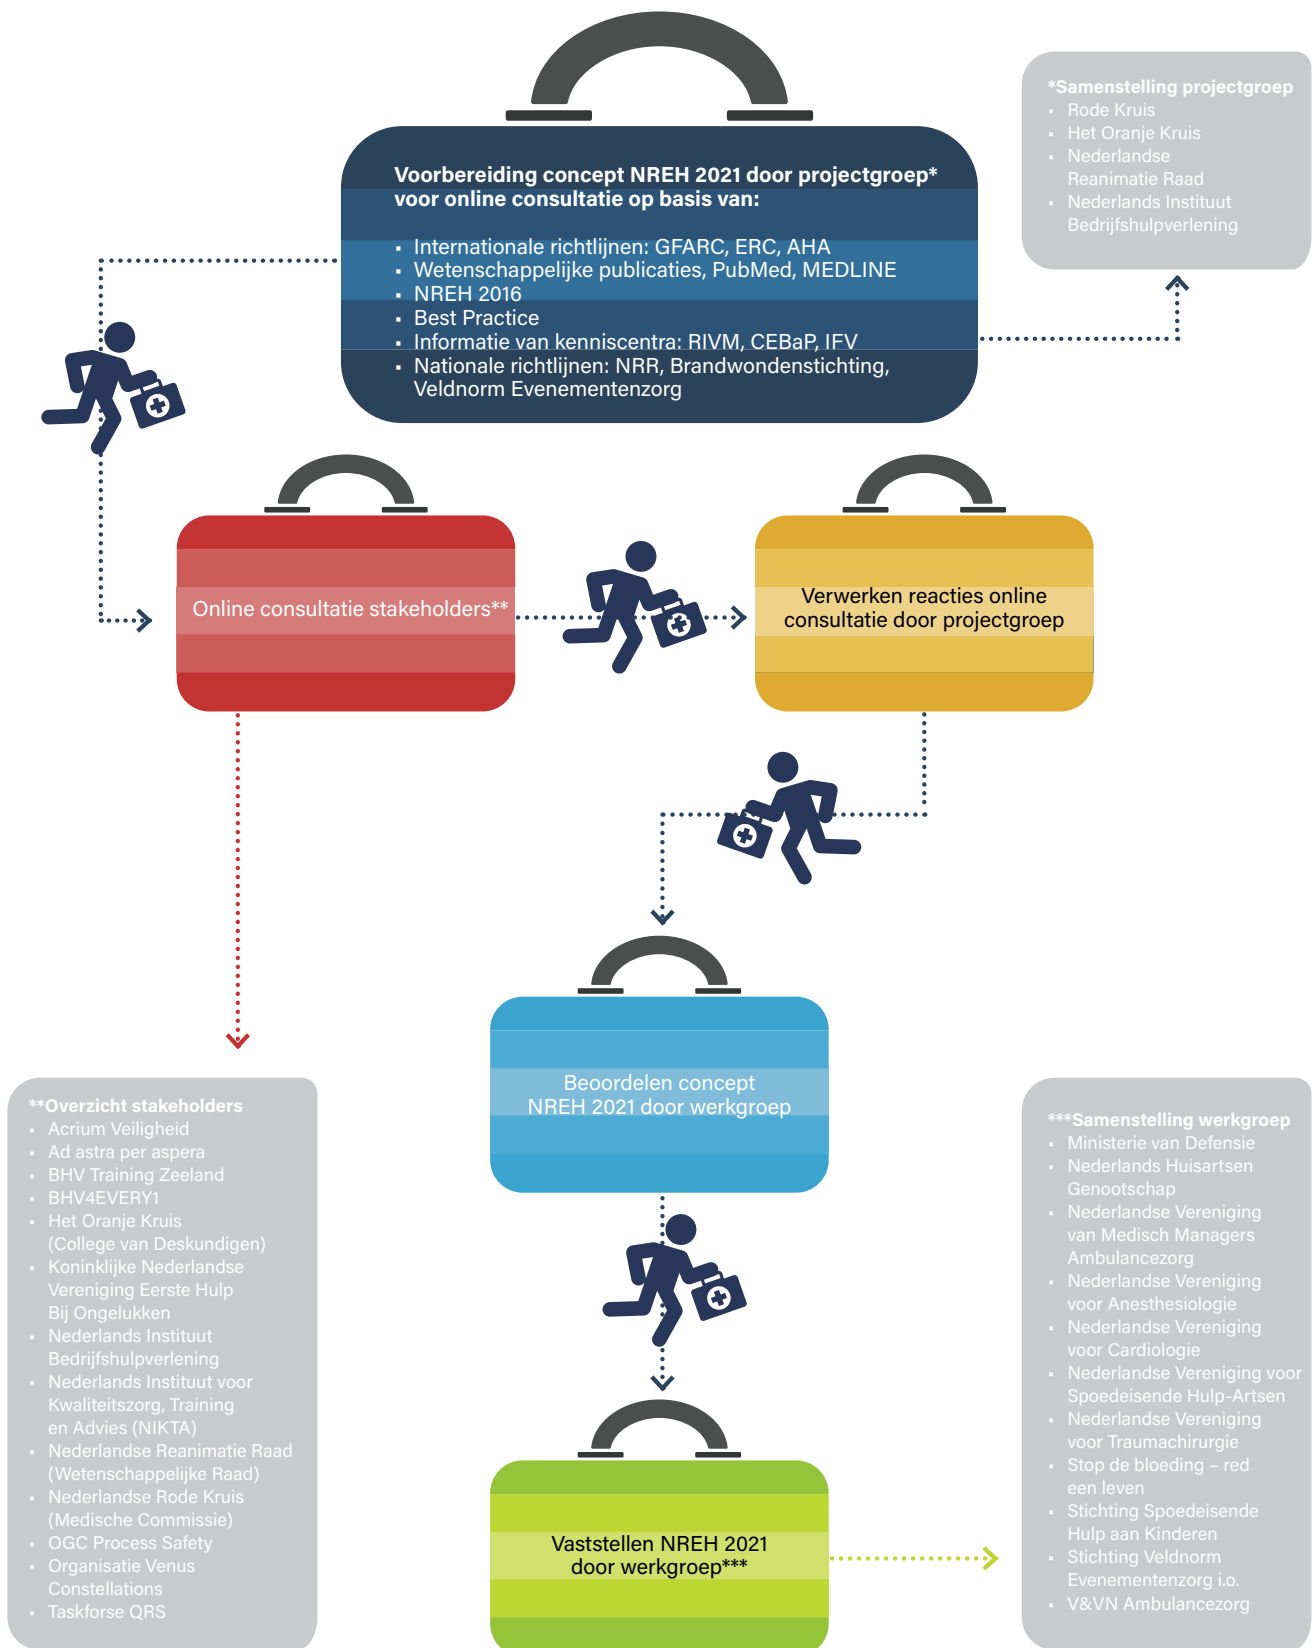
Voorbereiding concept NREH 2021 door projectgroep* voor online consultatie op basis van:

- Internationale richtlijnen: GFARC, ERC, AHA
- Wetenschappelijke publicaties, PubMed, MEDLINE
- NREH 2016
- Best Practice
- Informatie van kenniscentra: RIVM, CEBaP, IFV
- Nationale richtlijnen: NRR, Brandwondenstichting, Veldnorm Evenementenzorg

*Samenstelling projectgroep
- Rode Kruis
- Het Oranje Kruis
- Nederlandse Reanimatie Raad
- Nederlands Instituut Bedrijfshulpverlening

Online consultatie stakeholders**

Verwerken reacties online consultatie door projectgroep

Beoordelen concept NREH 2021 door werkgroep

Vaststellen NREH 2021 door werkgroep***

**Overzicht stakeholders
- Acrium Veiligheid
- Ad astra per aspera
- BHV Training Zeeland
- BHV4EVERY1
- Het Oranje Kruis (College van Deskundigen)
- Koninklijke Nederlandse Vereniging Eerste Hulp Bij Ongelukken
- Nederlands Instituut Bedrijfshulpverlening
- Nederlands Instituut voor Kwaliteitszorg, Training en Advies (NIKTA)
- Nederlandse Reanimatie Raad (Wetenschappelijke Raad)
- Nederlandse Rode Kruis (Medische Commissie)
- OGC Process Safety
- Organisatie Venus Constellations
- Taskforse QRS

***Samenstelling werkgroep
- Ministerie van Defensie
- Nederlands Huisartsen Genootschap
- Nederlandse Vereniging van Medisch Managers Ambulancezorg
- Nederlandse Vereniging voor Anesthesiologie
- Nederlandse Vereniging voor Cardiologie
- Nederlandse Vereniging voor Spoedeisende Hulp-Artsen
- Nederlandse Vereniging voor Traumachirurgie
- Stop de bloeding – red een leven
- Stichting Spoedeisende Hulp aan Kinderen
- Stichting Veldnorm Evenementenzorg i.o.
- V&VN Ambulancezorg